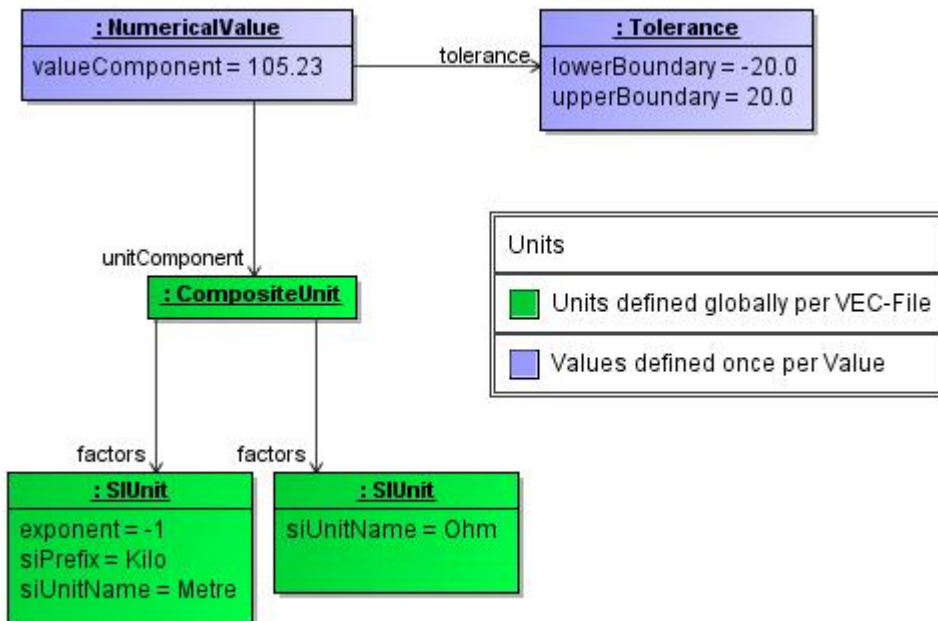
: NumericalValue
valueComponent = 105.23

tolerance

: Tolerance
lowerBoundary = -20.0
upperBoundary = 20.0

unitComponent

: CompositeUnit

Units

Units defined globally per VEC-File

Values defined once per Value

factors

factors

: SIUnit
exponent = -1
siPrefix = Kilo
siUnitName = Metre

: SIUnit
siUnitName = Ohm